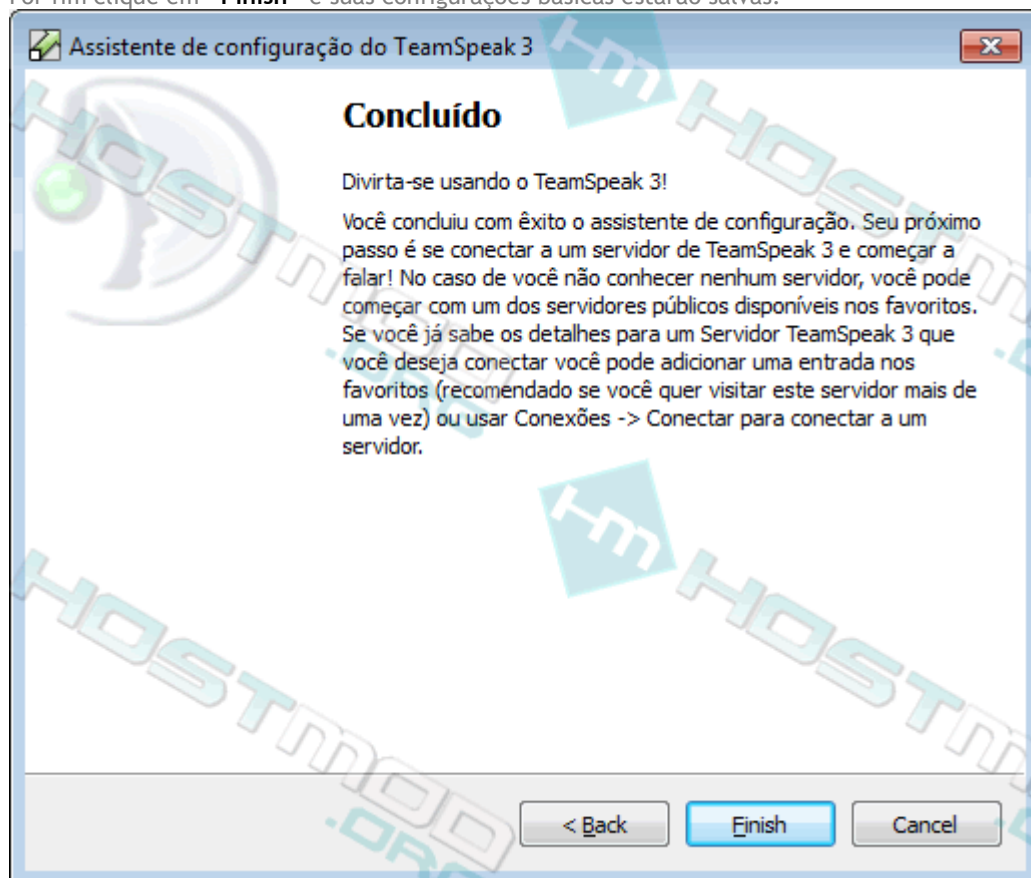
Por fim clique em "**Finish**" e suas configurações básicas estarão salvas.

Assistente de configuração do TeamSpeak 3

**Concluído**

Divirta-se usando o TeamSpeak 3!

Você concluiu com êxito o assistente de configuração. Seu próximo passo é se conectar a um servidor de TeamSpeak 3 e começar a falar! No caso de você não conhecer nenhum servidor, você pode começar com um dos servidores públicos disponíveis nos favoritos. Se você já sabe os detalhes para um Servidor TeamSpeak 3 que você deseja conectar você pode adicionar uma entrada nos favoritos (recomendado se você quer visitar este servidor mais de uma vez) ou usar Conexões -> Conectar para conectar a um servidor.

< Back | Finish | Cancel

HOSTMOD .ORG